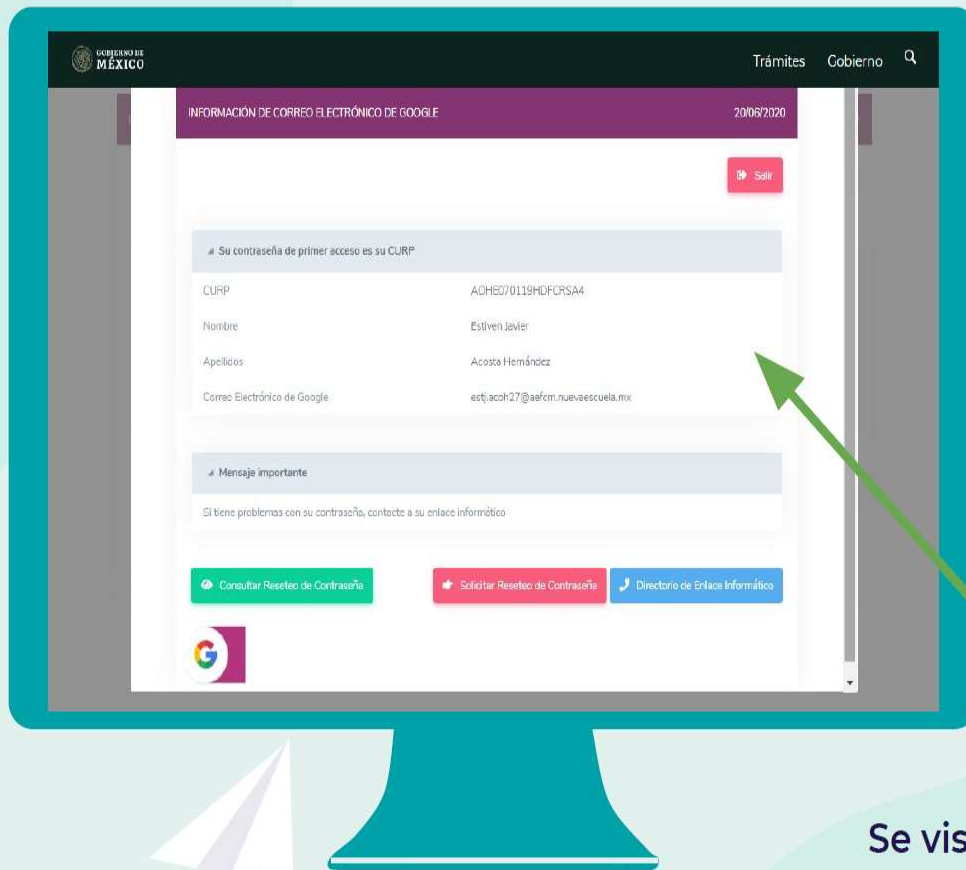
GOBIERNO DE MÉXICO

Trámites Gobierno

INFORMACIÓN DE CORREO ELECTRÓNICO DE GOOGLE 20/06/2020

Salir

Su contraseña de primer acceso es su CURP

| | |
|---|---|
| CURP | AOHE070119HDFCRSA4 |
| Nombre | Estiven Javier |
| Apellidos | Acosta Hernández |
| Correo Electrónico de Google | estj.acoh27@aefcm.nuevaescuela.mx |

Mensaje importante

Si tiene problemas con su contraseña, contacte a su enlace informático

Consultar Reseteo de Contraseña

Solicitar Reseteo de Contraseña

Directorio de Enlace Informático

Se vis